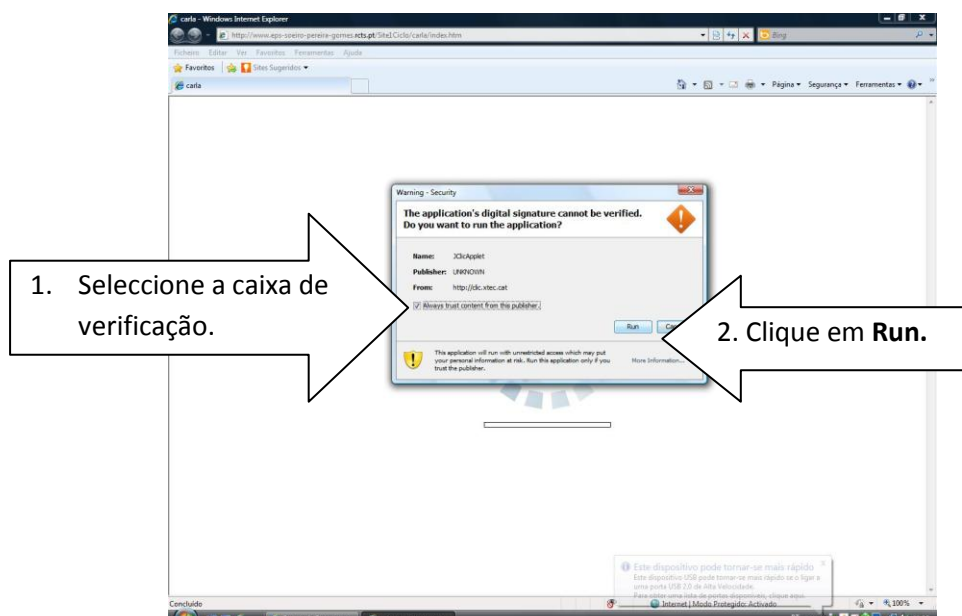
carla - Windows Internet Explorer

http://www.eps-soeiro-pereira-gomes.rcts.pt/Site1Ciclo/carla/index.htm

Bing

Ficheiro Editar Ver Favoritos Ferramentas Ajuda

Favoritos Sites Sugeridos

carla

Página Segurança Ferramentas

Warning - Security

The application's digital signature cannot be verified. Do you want to run the application?

Name: JClicApplet

Publisher: UNKNOWN

From: http://clic.xtec.cat

Always trust content from this publisher.

Run Ca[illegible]

This application will run with unrestricted access which may put your personal information at risk. Run this application only if you trust the publisher.

More Information...

1. Seleccione a caixa de verificação.

2. Clique em **Run.**

Este dispositivo pode tornar-se mais rápido

Este dispositivo USB pode tornar-se mais rápido se o ligar a uma porta USB 2.0 de Alta Velocidade.

Para obter uma lista de portas disponíveis, clique aqui.

Concluído

Internet | Modo Protegido: Activado

100%